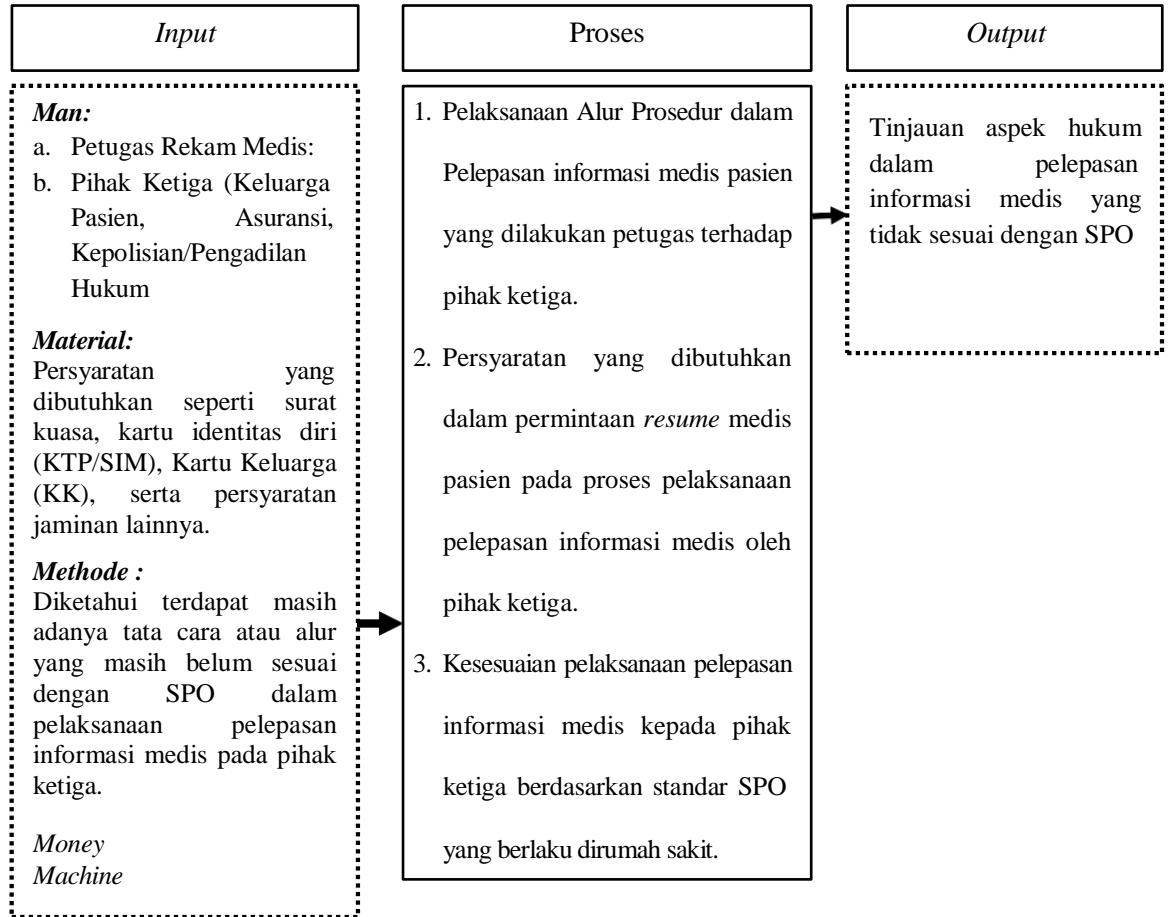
*Input*

*Man:*
a. Petugas Rekam Medis:
b. Pihak Ketiga (Keluarga Pasien, Asuransi, Kepolisian/Pengadilan Hukum

*Material:*
Persyaratan yang dibutuhkan seperti surat kuasa, kartu identitas diri (KTP/SIM), Kartu Keluarga (KK), serta persyaratan jaminan lainnya.

*Methode :*
Diketahui terdapat masih adanya tata cara atau alur yang masih belum sesuai dengan SPO dalam pelaksanaan pelepasan informasi medis pada pihak ketiga.

*Money*
*Machine*

Proses

1. Pelaksanaan Alur Prosedur dalam Pelepasan informasi medis pasien yang dilakukan petugas terhadap pihak ketiga.
2. Persyaratan yang dibutuhkan dalam permintaan *resume* medis pasien pada proses pelaksanaan pelepasan informasi medis oleh pihak ketiga.
3. Kesesuaian pelaksanaan pelepasan informasi medis kepada pihak ketiga berdasarkan standar SPO yang berlaku dirumah sakit.

*Output*

Tinjauan aspek hukum dalam pelepasan informasi medis yang tidak sesuai dengan SPO